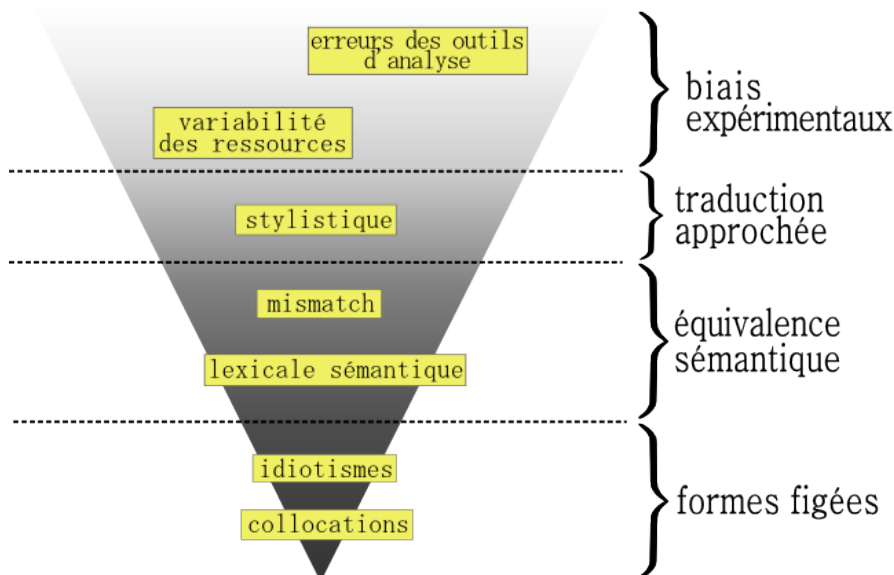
erreurs des outils d'analyse

variabilité des ressources

biais expérimentaux

stylistique

traduction approchée

mismatch

lexicale sémantique

équivalence sémantique

idiotismes

collocations

formes figées